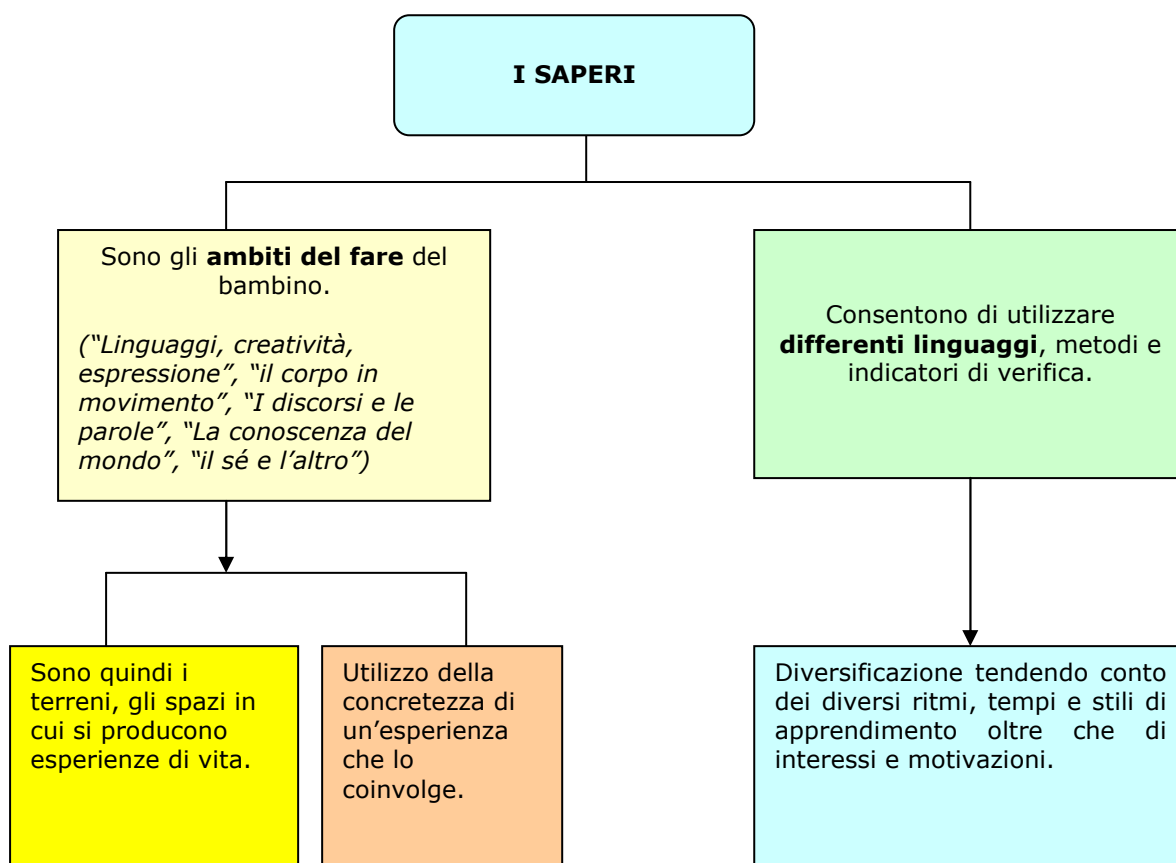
I SAPERI

Sono gli **ambiti del fare** del bambino.

*("Linguaggi, creatività, espressione", "il corpo in movimento", "I discorsi e le parole", "La conoscenza del mondo", "il sé e l'altro")*

Consentono di utilizzare **differenti linguaggi**, metodi e indicatori di verifica.

Sono quindi i terreni, gli spazi in cui si producono esperienze di vita.

Utilizzo della concretezza di un'esperienza che lo coinvolge.

Diversificazione tendendo conto dei diversi ritmi, tempi e stili di apprendimento oltre che di interessi e motivazioni.